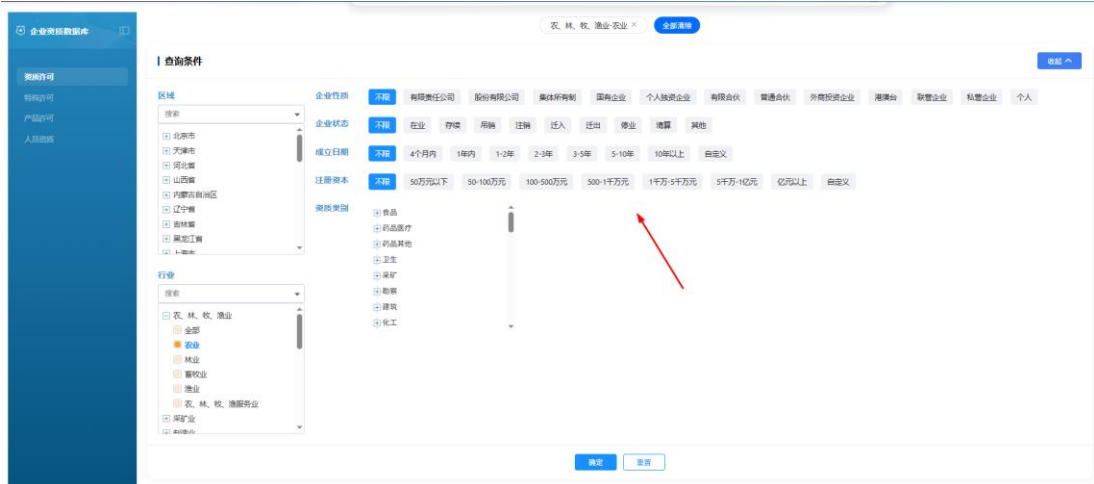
企业资质数据库

资质许可
特种许可
产品许可
人员資质

农、林、牧、渔业-农业 ×
全部清除

查询条件
收起

区域
搜索
北京市
天津市
河北省
山西省
内蒙古自治区
辽宁省
吉林省
黑龙江省
上海市

行业
搜索
农、林、牧、渔业
全部
农业
林业
畜牧业
渔业
农、林、牧、渔服务业
采矿业
制造业

企业性质
不限 有限责任公司 股份有限公司 集体所有制 国有企业 个人独资企业 有限合伙 普通合伙 外商投资企业 港澳台 联营企业 私营企业 个人

企业状态
不限 在业 存续 吊销 注销 迁入 迁出 停业 清算 其他

成立日期
不限 4个月内 1年内 1-2年 2-3年 3-5年 5-10年 10年以上 自定义

注册资本
不限 50万元以下 50-100万元 100-500万元 500-1千万元 1千万-5千万元 5千万-1亿元 亿元以上 自定义

资质类别
食品
药品医疗
药品其他
卫生
采矿
勘察
建筑
化工

确定
重置